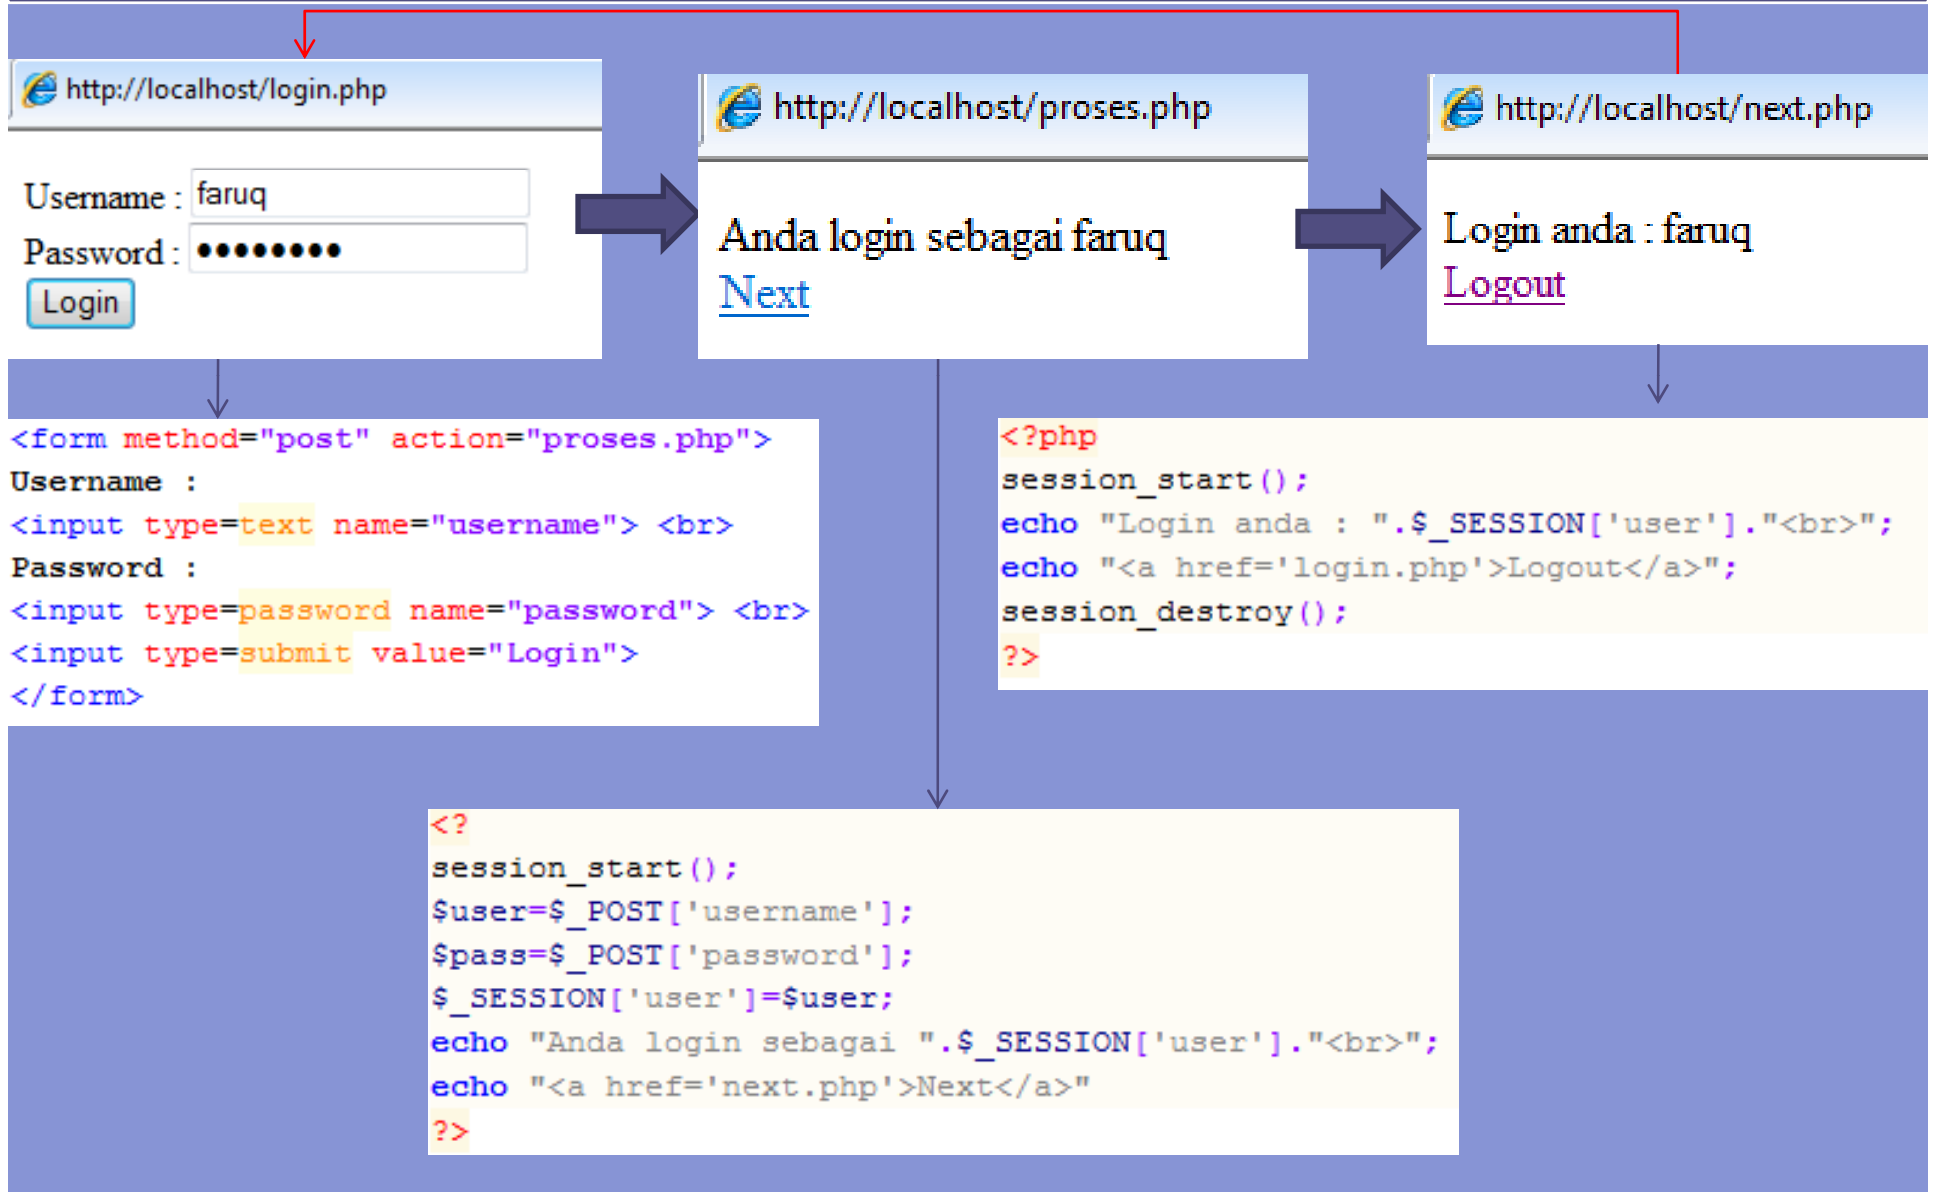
http://localhost/login.php

Username : faruq
Password : ●●●●●●●●●
Login

http://localhost/proses.php

Anda login sebagai faruq
Next

http://localhost/next.php

Login anda : faruq
Logout

```
<form method="post" action="proses.php">
Username :
<input type=text name="username"> <br>
Password :
<input type=password name="password"> <br>
<input type=submit value="Login">
</form>
```

```
<?php
session_start();
echo "Login anda : ".$_SESSION['user']."<br>";
echo "<a href='login.php'>Logout</a>";
session_destroy();
?>
```

```
<?
session_start();
$user=$_POST['username'];
$pass=$_POST['password'];
$_SESSION['user']=$user;
echo "Anda login sebagai ".$_SESSION['user']."<br>";
echo "<a href='next.php'>Next</a>"
?>
```